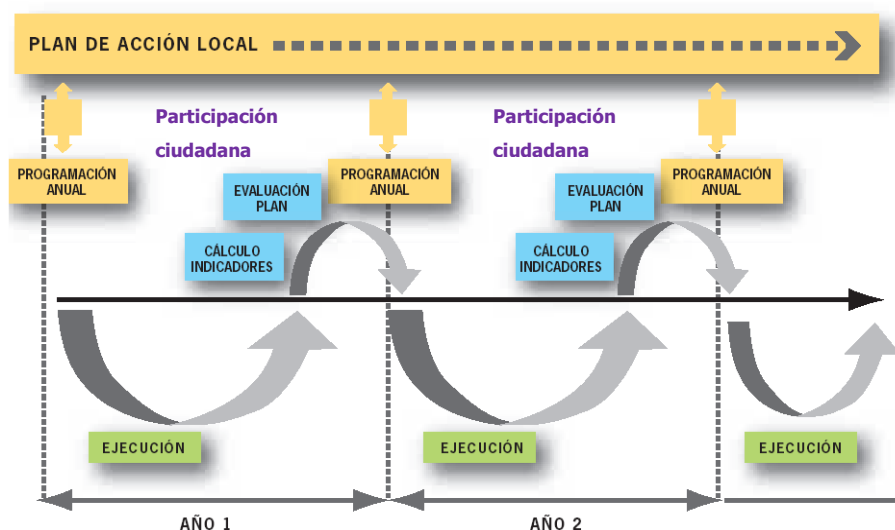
PLAN DE ACCIÓN LOCAL

Participación ciudadana

Participación ciudadana

PROGRAMACIÓN ANUAL

PROGRAMACIÓN ANUAL

PROGRAMACIÓN ANUAL

EVALUACIÓN PLAN

EVALUACIÓN PLAN

CÁLCULO INDICADORES

CÁLCULO INDICADORES

EJECUCIÓN

EJECUCIÓN

EJECUCIÓN

AÑO 1

AÑO 2